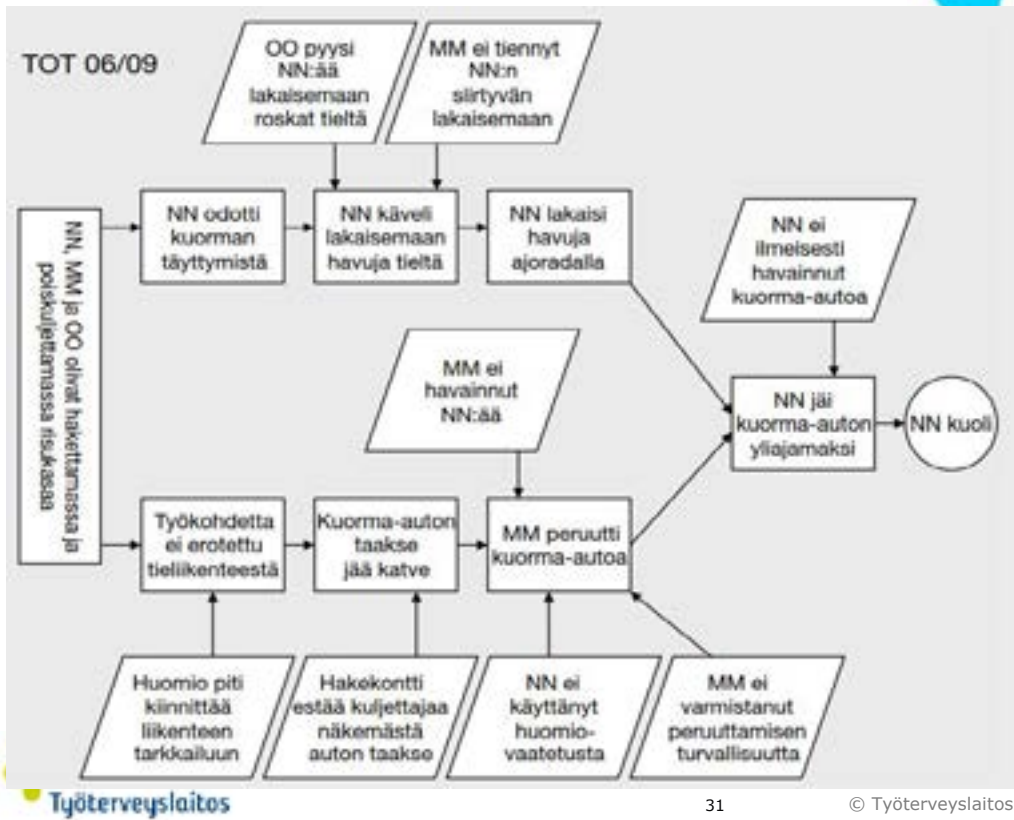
TOT 06/09

NN, MM ja OO olivat hakettamassa ja poiskuljettamassa risukasaa

OO pyysi NN:ää lakaisemaan roskat tieltä

MM ei tiennyt NN:n siirtyvän lakaisemaan

NN odotti kuorman täyttymistä

NN käveli lakaisemaan havuja tieltä

NN lakaisi havuja ajoradalla

NN ei ilmeisesti havainnut kuorma-autoa

MM ei havainnut NN:ää

NN jäi kuorma-auton yliajamaksi

NN kuoli

Työkohdetta ei erotettu tieliikenteestä

Kuorma-auton taakse jää katve

MM peruutti kuorma-autoa

Huomio piti kiinnittää liikenteen tarkkailuun

Hakekontti estää kuljettajaa näkemästä auton taakse

NN ei käyttänyt huomiovaatetusta

MM ei varmistanut peruuttamisen turvallisuutta

Työterveyslaitos

31

© Työterveyslaitos